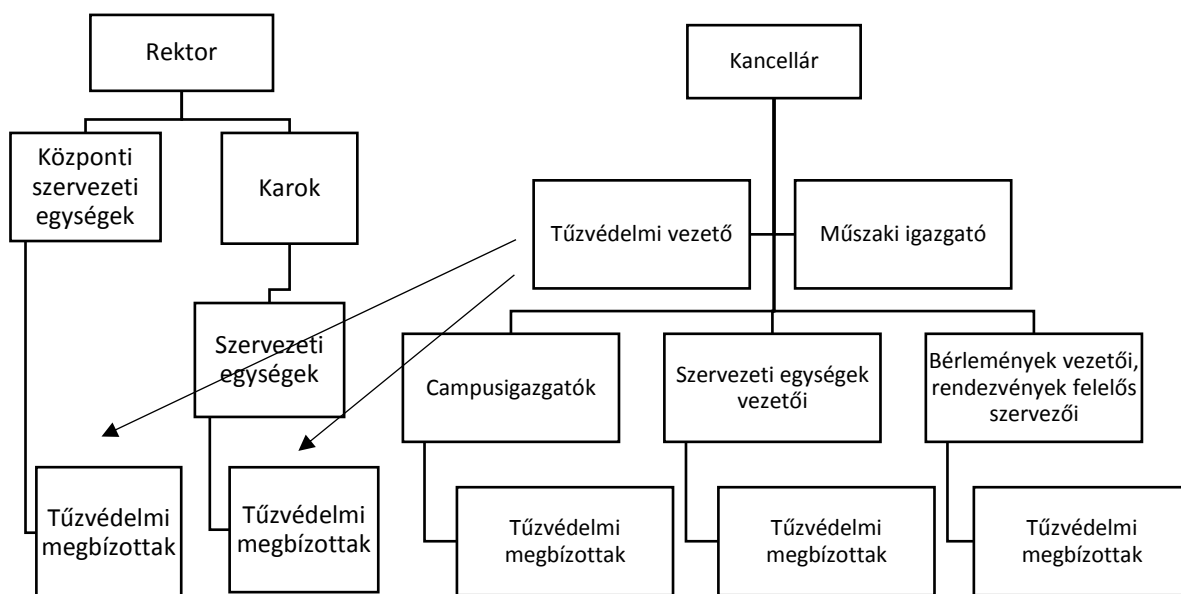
Rektor

Központi szervezeti egységek

Karok

Szervezeti egységek

Tűzvédelmi megbízottak

Tűzvédelmi megbízottak

Kancellár

Tűzvédelmi vezető

Műszaki igazgató

Campusigazgatók

Szervezeti egységek vezetői

Bérlemények vezetői, rendezvények felelős szervezői

Tűzvédelmi megbízottak

Tűzvédelmi megbízottak

Tűzvédelmi megbízottak